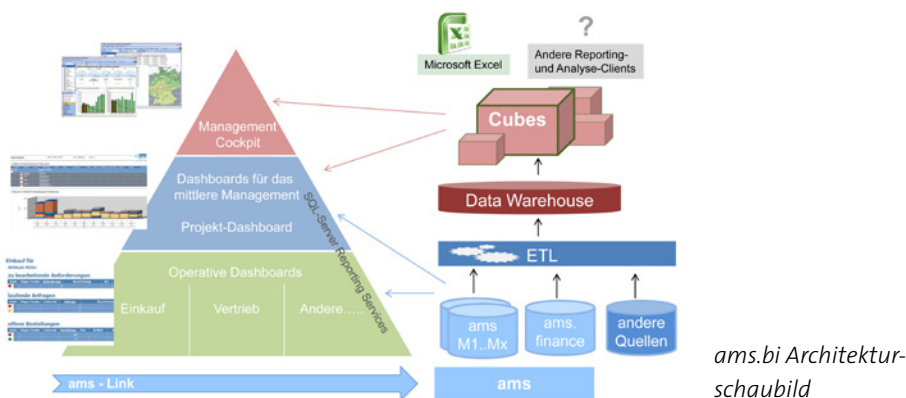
Microsoft Excel

?

Andere Reporting- und Analyse-Clients

Cubes

Data Warehouse

ETL

ams M1..Mx

ams. finance

andere Quellen

ams

Management Cockpit

Dashboards für das mittlere Management

Projekt-Dashboard

SQL-Server Reporting Services

Operative Dashboards

Einkauf

Vertrieb

Andere……

ams - Link

Einkauf für

zu bearbeitende Anforderungen

laufende Anfragen

offene Bestellungen

ams.bi Architekturschaubild